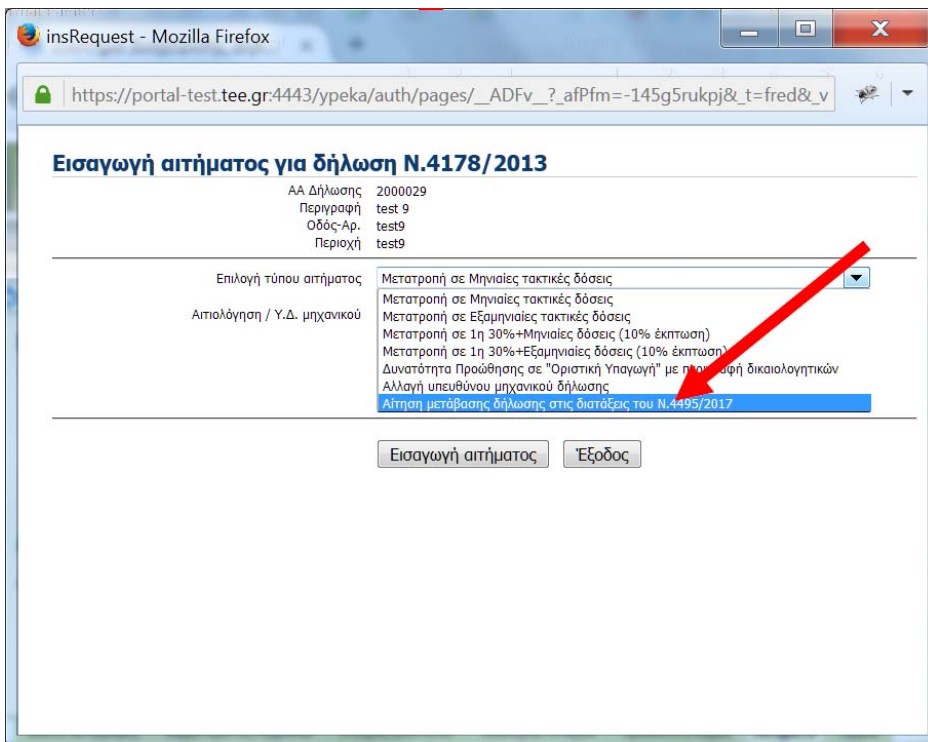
insRequest - Mozilla Firefox

https://portal-test.tee.gr:4443/ypeka/auth/pages/__ADFv__?_afPfm=-145g5rukpj&_t=fred&_v

Εισαγωγή αιτήματος για δήλωση Ν.4178/2013

ΑΑ Δήλωσης 2000029
Περιγραφή test 9
Οδός-Αρ. test9
Περιοχή test9

Επιλογή τύπου αιτήματος
Μετατροπή σε Μηνιαίες τακτικές δόσεις

Αιτιολόγηση / Υ.Δ. μηχανικού

Μετατροπή σε Μηνιαίες τακτικές δόσεις
Μετατροπή σε Εξαμηνιαίες τακτικές δόσεις
Μετατροπή σε 1η 30%+Μηνιαίες δόσεις (10% έκπτωση)
Μετατροπή σε 1η 30%+Εξαμηνιαίες δόσεις (10% έκπτωση)
Δυνατότητα Προώθησης σε "Οριστική Υπαγωγή" με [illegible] δικαιολογητικών
Αλλαγή υπευθύνου μηχανικού δήλωσης
Αίτηση μετάβασης δήλωσης στις διατάξεις του Ν.4495/2017

Εισαγωγή αιτήματος
Έξοδος